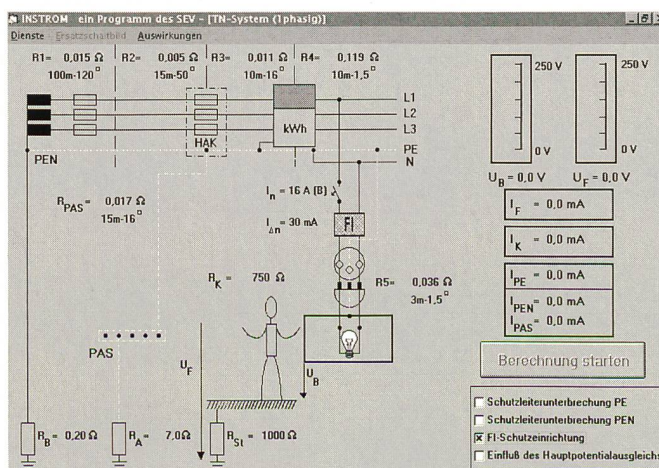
INSTROM ein Programm des SEV - [TN-System (1phasig)]

Dienste Ersatzschaltbild Auswirkungen

R1= 0,015 Ω
100m-120°

R2= 0,005 Ω
15m-50°

R3= 0,011 Ω
10m-16°

R4= 0,119 Ω
10m-1,5°

L1
L2
L3
PE
N

kWh

HAK

PEN

$R_{PAS}$= 0,017 Ω
15m-16°

$I_n$ = 16 A (B)

$I_{\Delta n}$ = 30 mA

FI

$R_K$ = 750 Ω

R5= 0,036 Ω
3m-1,5°

PAS

$U_F$

$U_B$

$R_B$ = 0,20 Ω

$R_A$ = 7,0 Ω

$R_{St}$ = 1000 Ω

250 V
0 V
250 V
0 V

$U_B$ = 0,0 V

$U_F$ = 0,0 V

$I_F$ = 0,0 mA

$I_K$ = 0,0 mA

$I_{PE}$ = 0,0 mA

$I_{PEN}$ = 0,0 mA

$I_{PAS}$ = 0,0 mA

Berechnung starten

Schutzleiterunterbrechung PE
Schutzleiterunterbrechung PEN
FI-Schutzeinrichtung
Einfluß des Hauptpotentialausgleichs